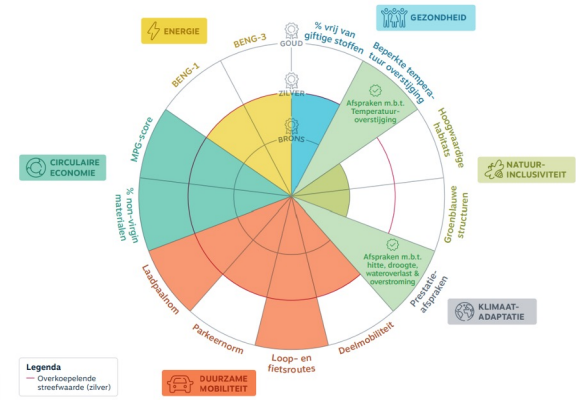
ENERGIE

GEZONDHEID

BENG-3

GOUD

% vrij van giftige stoffen

Beperkte temperatuur overstijging

BENG-1

ZILVER

Afspraken m.b.t. Temperatuur-overstijging

Hoogwaardige habitats

BRONS

MPG-score

NATUUR-INCLUSIVITEIT

CIRCULAIRE ECONOMIE

% non-virgin materialen

Groenblauwe structuren

Afspraken m.b.t. hitte, droogte, wateroverlast & overstroming

Prestatie-afspraken

Laadpaalnorm

KLIMAAT-ADAPTATIE

Parkeernorm

Deelmobiliteit

Loop- en fietsroutes

Legenda

Overkoepelende streefwaarde (zilver)

DUURZAME MOBILITEIT